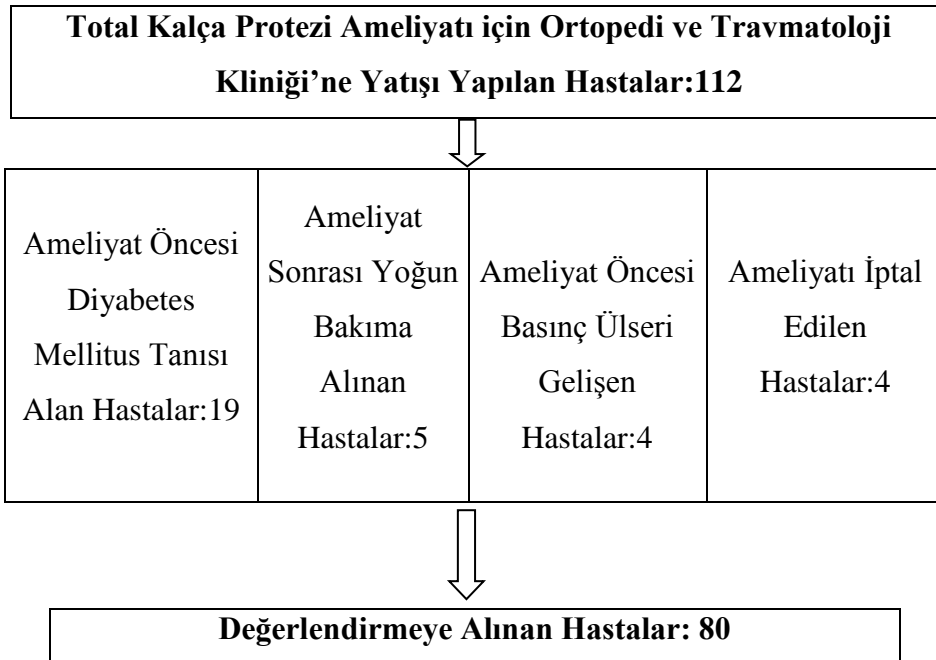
Total Kalça Protezi Ameliyatı için Ortopedi ve Travmatoloji Kliniği'ne Yatışı Yapılan Hastalar:112

| Ameliyat Öncesi Diyabetes Mellitus Tanısı Alan Hastalar:19 | Ameliyat Sonrası Yoğun Bakıma Alınan Hastalar:5 | Ameliyat Öncesi Basınç Ülseri Gelişen Hastalar:4 | Ameliyatı İptal Edilen Hastalar:4 |
|---|---|---|---|

Değerlendirmeye Alınan Hastalar: 80